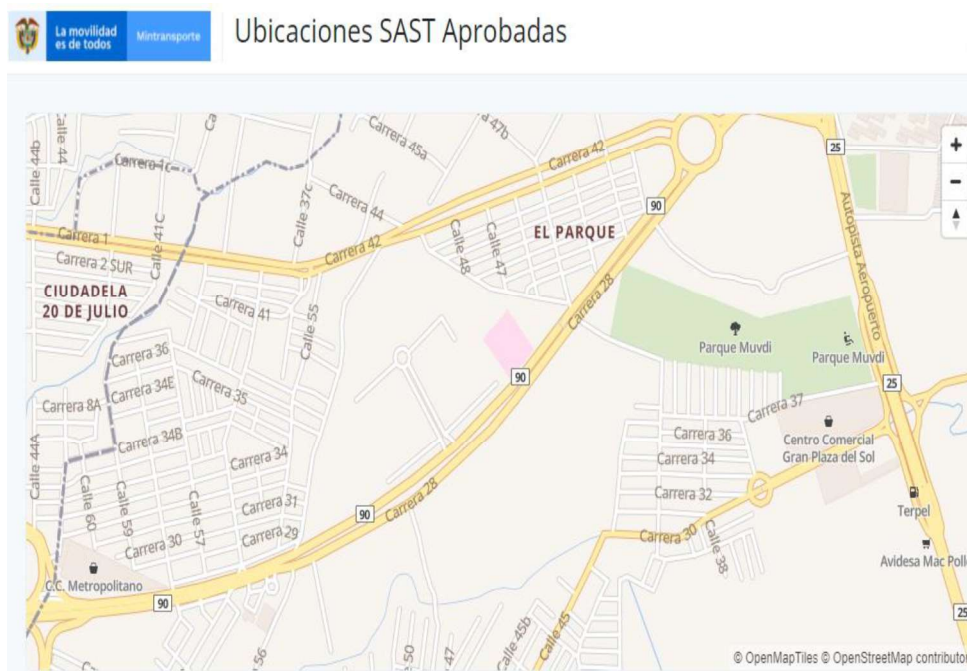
La movilidad es de todos Mintransporte

Ubicaciones SAST Aprobadas

+
-

Calle 44b
Calle 44
Carrera 1C
Carrera 45a
47b
Carrera 42
25
Carrera 1
Calle 41C
Calle 37C
Carrera 44
Carrera 42
Calle 48
Calle 47
EL PARQUE
90
Autopista Aeropuerto
Carrera 2 SUR
CIUDADELA 20 DE JULIO
Carrera 41
Calle 55
Carrera 28
Parque Muvdi
Parque Muvdi
Carrera 36
Carrera 35
90
25
Carrera 8A
Carrera 34E
Carrera 37
Carrera 34B
Carrera 36
Centro Comercial Gran Plaza del Sol
Calle 44A
Carrera 34
Carrera 34
Calle 60
Calle 59
Calle 57
Carrera 31
Carrera 32
Terpel
Carrera 30
Carrera 29
90
Carrera 28
Carrera 30
Calle 38
Avidesa Mac Poll
C.C. Metropolitano
90
Calle 45b
Calle 45
56
50
47
25
© OpenMapTiles © OpenStreetMap contributo